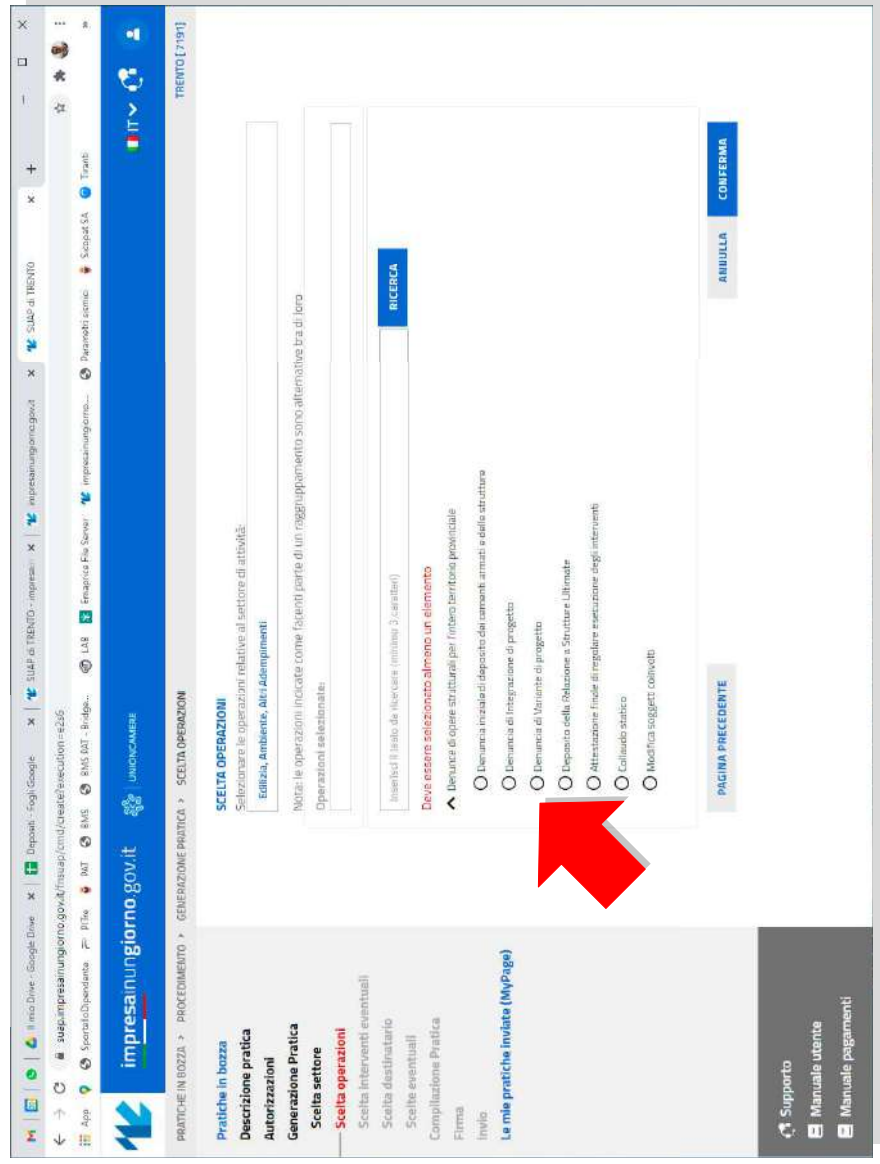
Il mio Drive - Google Drive × | Depositi - Fogli Google × | SUAP di TRENTO - impresai × | impresainungiorno.gov.it × | SUAP di TRENTO × | +

suap.impresainungiorno.gov.it/fo/suap/cmd/create/execution=e2s6

App | Sportello Dipendenti | PiTre | PAT | BMS | BMS PAT - Bridge... | LAB | Emaprice File Server | impresainungiorno... | Parametri sismici | Sicopat SA | Tiranti

impresainungiorno.gov.it | UNIONCAMERE | IT

PRATICHE IN BOZZA > PROCEDIMENTO > GENERAZIONE PRATICA > SCELTA OPERAZIONI | TRENTO [ 7191]

Pratiche in bozza
Descrizione pratica
Autorizzazioni
Generazione Pratica
Scelta settore
Scelta operazioni
Scelta interventi eventuali
Scelta destinatario
Scelte eventuali
Compilazione Pratica
Firma
Invio
Le mie pratiche inviate (MyPage)

SCELTA OPERAZIONI
Selezionare le operazioni relative al settore di attività:
Edilizia, Ambiente, Altri Adempimenti

Nota: le operazioni indicate come facenti parte di un raggruppamento sono alternative tra di loro

Operazioni selezionate:

Inserisci il testo da ricercare (minimo 3 caratteri) | RICERCA

Deve essere selezionato almeno un elemento

Denunce di opere strutturali per l'intero territorio provinciale
Denuncia iniziale di deposito dei cementi armati e delle strutture
Denuncia di Integrazione di progetto
Denuncia di Variante di progetto
Deposito della Relazione a Strutture Ultimate
Attestazione finale di regolare esecuzione degli interventi
Collaudo statico
Modifica soggetti coinvolti

PAGINA PRECEDENTE | ANNULLA | CONFERMA

Supporto
Manuale utente
Manuale pagamenti